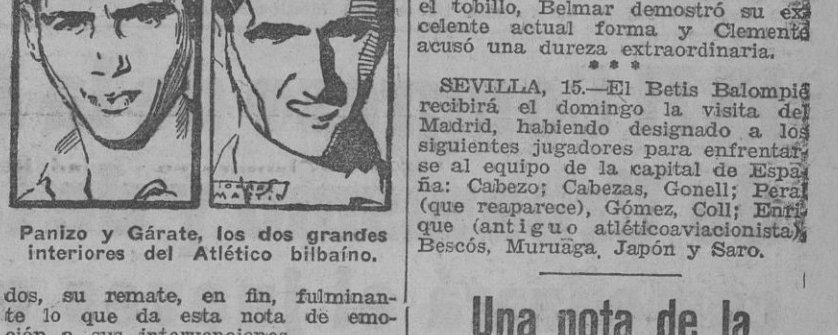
Panizo y Gárate, los dos grandes interiores del Atlético bilbaíno.

dos, su remate, en fin, fulminante lo que da esta nota de emo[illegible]

el tobillo, Belmar demostró su excelente actual forma y Clemente acusó una dureza extraordinaria.

* * *

SEVILLA, 15.—El Betis Balompié recibirá el domingo la visita del Madrid, habiendo designado a los siguientes jugadores para enfrentarse al equipo de la capital de España: Cabezo; Cabezas, Gonell; Peral (que reaparece), Gómez, Coll; Enrique (antiguo atléticoaviacionista), Bescós, Muruaga, Japón y Saro.

Una nota de la